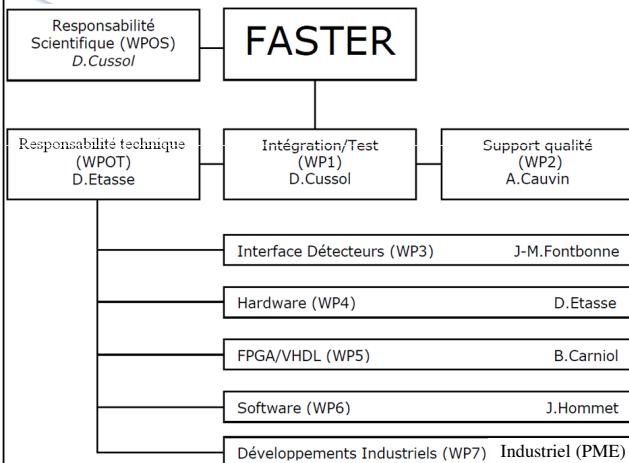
Responsabilité Scientifique (WPOS)
D.Cussol

FASTER

Responsabilité technique (WPOT)
D.Etasse

Intégration/Test (WP1)
D.Cussol

Support qualité (WP2)
A.Cauvin

Interface Détecteurs (WP3) J-M.Fontbonne

Hardware (WP4) D.Etasse

FPGA/VHDL (WP5) B.Carniol

Software (WP6) J.Hommet

Développements Industriels (WP7) Industriel (PME)